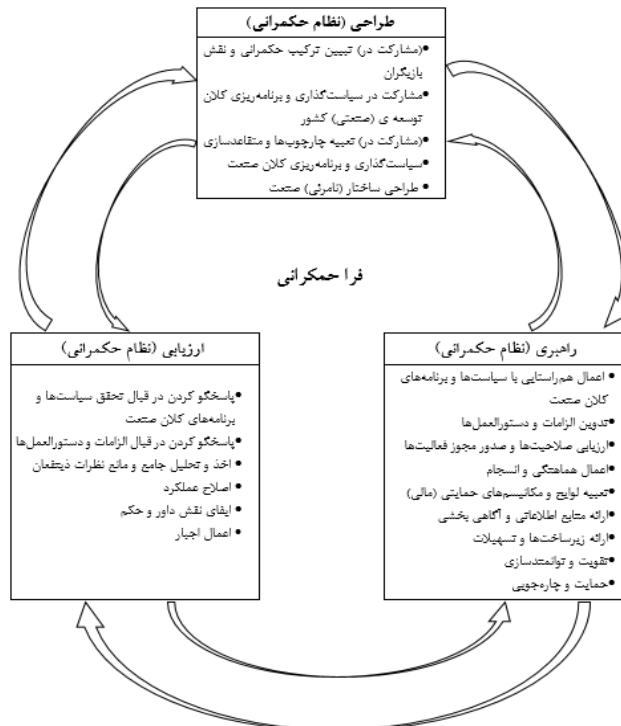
طراحی (نظام حکمرانی)

•(مشارکت در) تبیین ترکیب حکمرانی و نقش بازیگران
•مشارکت در سیاست‌گذاری و برنامه‌ریزی کلان توسعه ی (صنعتی) کشور
•(مشارکت در) تعبیه چارچوب‌ها و متقاعدسازی
•سیاست‌گذاری و برنامه‌ریزی کلان صنعت
• طراحی ساختار (نامرئی) صنعت

فرا حمکرانی

ارزیابی (نظام حکمرانی)

•پاسخگو کردن در قبال تحقق سیاست‌ها و برنامه‌های کلان صنعت
•پاسخگو کردن در قبال الزامات و دستورالعمل‌ها
• اخذ و تحلیل جامع و مانع نظرات ذی‌نفعان
• اصلاح عملکرد
• ایفای نقش داور و حکم
• اعمال اجبار

راهبری (نظام حکمرانی)

• اعمال هم‌راستایی با سیاست‌ها و برنامه‌های کلان صنعت
•تدوین الزامات و دستورالعمل‌ها
•ارزیابی صلاحیت‌ها و صدور مجوز فعالیت‌ها
•اعمال هماهنگی و انسجام
•تعبیه لوایح و مکانیسم‌های حمایتی (مالی)
•ارائه منابع اطلاعاتی و آگاهی بخشی
•ارائه زیرساخت‌ها و تسهیلات
•تقویت و توانمندسازی
•حمایت و چاره‌جویی